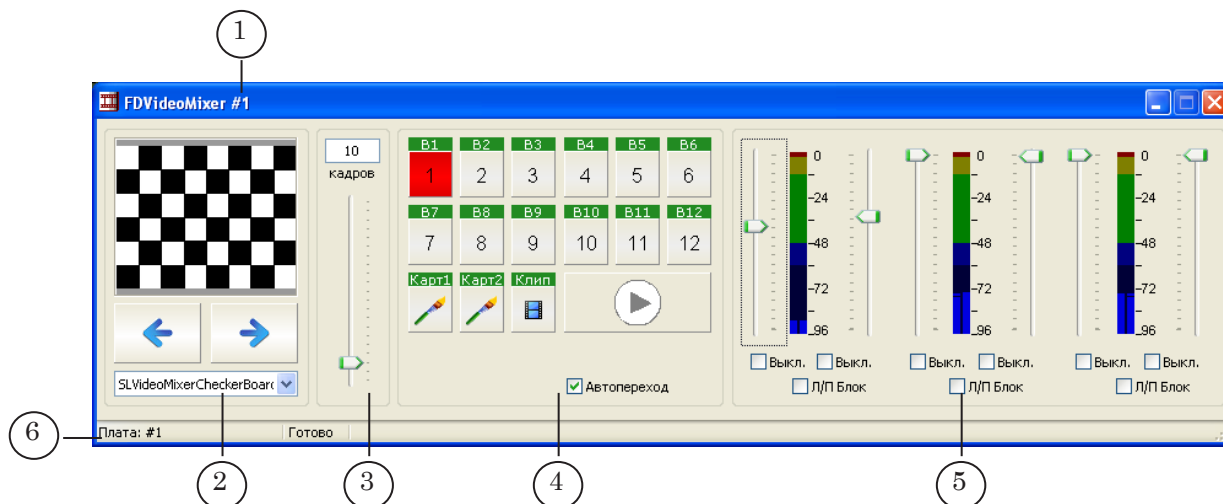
1

FDVideoMixer #1

10
кадров

B1 B2 B3 B4 B5 B6
1 2 3 4 5 6
B7 B8 B9 B10 B11 B12
7 8 9 10 11 12
Карт1 Карт2 Клип

0
-24
-48
-72
-96

0
-24
-48
-72
-96

0
-24
-48
-72
-96

SLVideoMixerCheckerBoarc

Автопереход

Выкл. Выкл.
Л/П Блок

Выкл. Выкл.
Л/П Блок

Выкл. Выкл.
Л/П Блок

6

Плата: #1 Готово

2 3 4 5